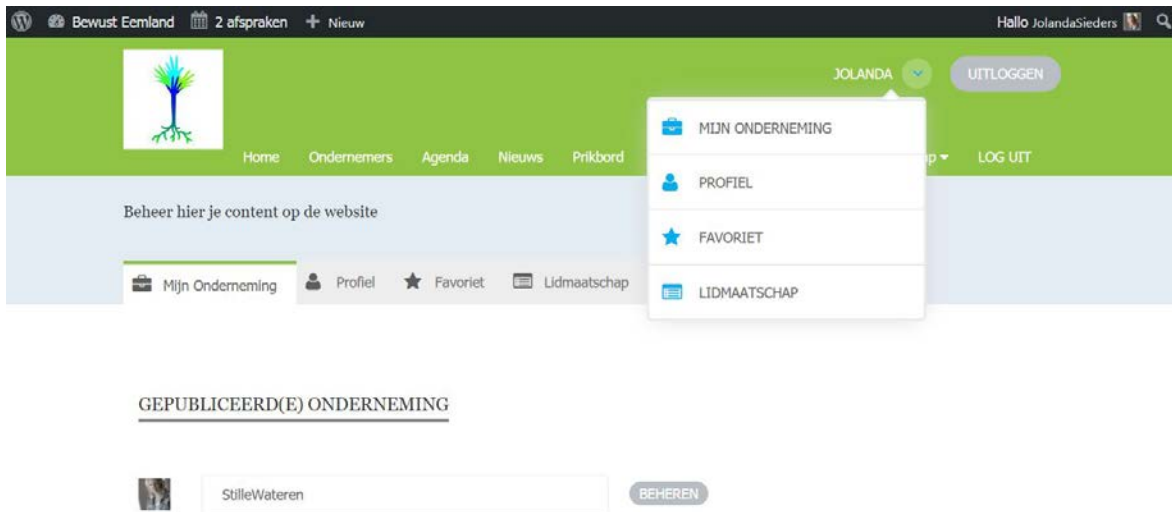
Bewust Eemland 2 afspraken + Nieuw

Hallo JolandaSieders

JOLANDA UITLOGGEN

Home Ondernemers Agenda Nieuws Prikbord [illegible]p LOG UIT

MIJN ONDERNEMING

PROFIEL

FAVORIET

LIDMAATSCHAP

Beheer hier je content op de website

Mijn Onderneming Profiel Favoriet Lidmaatschap

GEPUBLICEERD(E) ONDERNEMING

StilleWateren

BEHEREN